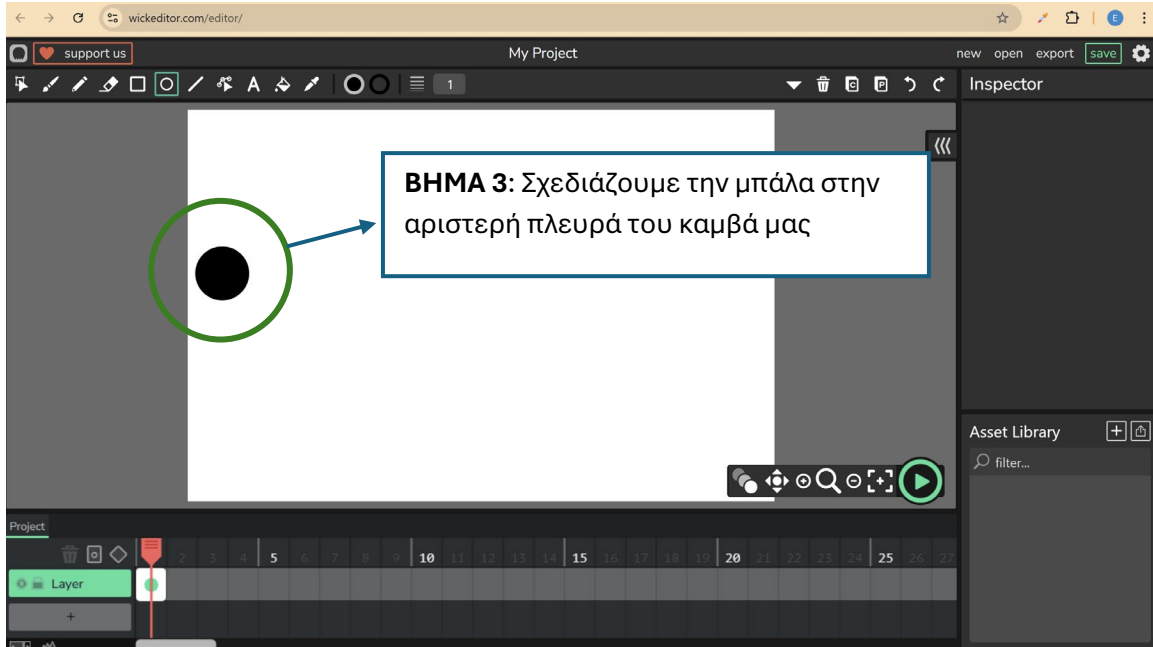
wickeditor.com/editor/

support us

My Project

new open export save

1

Inspector

**ΒΗΜΑ 3**: Σχεδιάζουμε την μπάλα στην αριστερή πλευρά του καμβά μας

Asset Library

filter...

Project

2 3 4 5 6 7 8 9 10 11 12 13 14 15 16 17 18 19 20 21 22 23 24 25 26 27

Layer

+